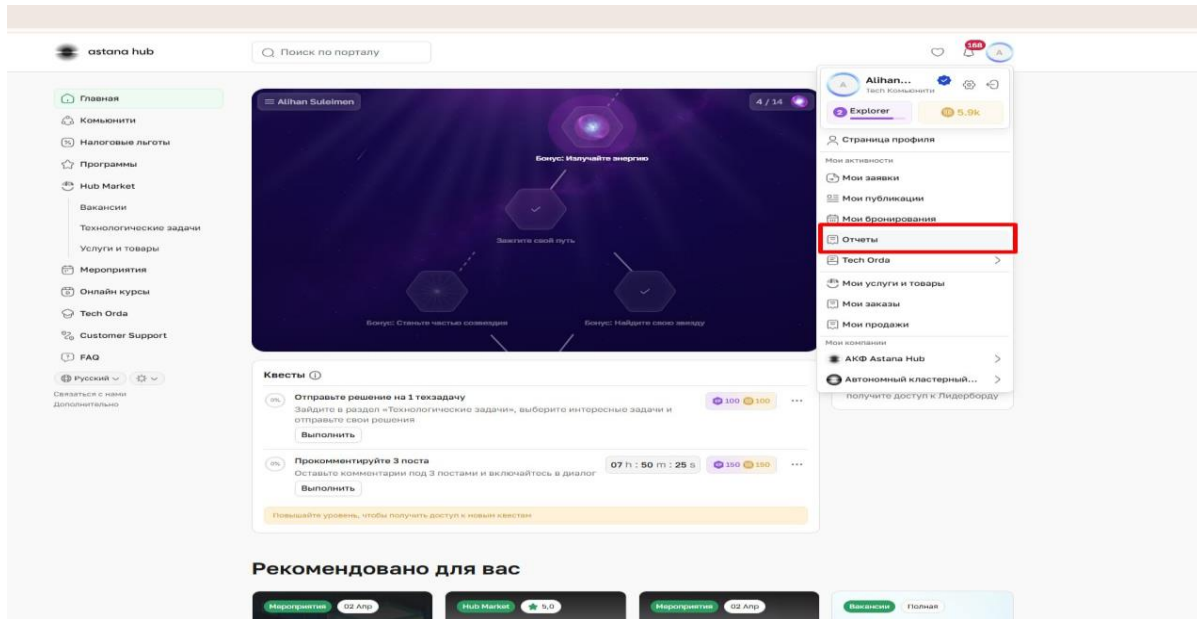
astana hub

Поиск по порталу

168

A

Главная
Комьюнити
Налоговые льготы
Программы
Hub Market
Вакансии
Технологические задачи
Услуги и товары
Мероприятия
Онлайн курсы
Tech Orda
Customer Support
FAQ

Русский

Связаться с нами
Дополнительно

Alihan Suleimen

4 / 14

Бонус: Излучайте энергию

Зажгите свой путь

Бонус: Станьте частью созвездия

Бонус: Найдите свою звезду

Квесты

0%
Отправьте решение на 1 техзадачу
Зайдите в раздел «Технологические задачи», выберите интересные задачи и отправьте свои решения
Выполнить
100 100

0%
Прокомментируйте 3 поста
Оставьте комментарии под 3 постами и включайтесь в диалог
07 h : 50 m : 25 s
150 150
Выполнить

Повышайте уровень, чтобы получить доступ к новым квестам

получите доступ к Лидерборду

Alihan...
Tech Комьюнити
Explorer
5.9k

Страница профиля
Мои активности
Мои заявки
Мои публикации
Мои бронирования
Отчеты
Tech Orda
Мои услуги и товары
Мои заказы
Мои продажи
Мои компании
АКФ Astana Hub
Автономный кластерный...

Рекомендовано для вас

Мероприятия 02 Апр
Hub Market 5,0
Мероприятия 02 Апр
Вакансии Полная